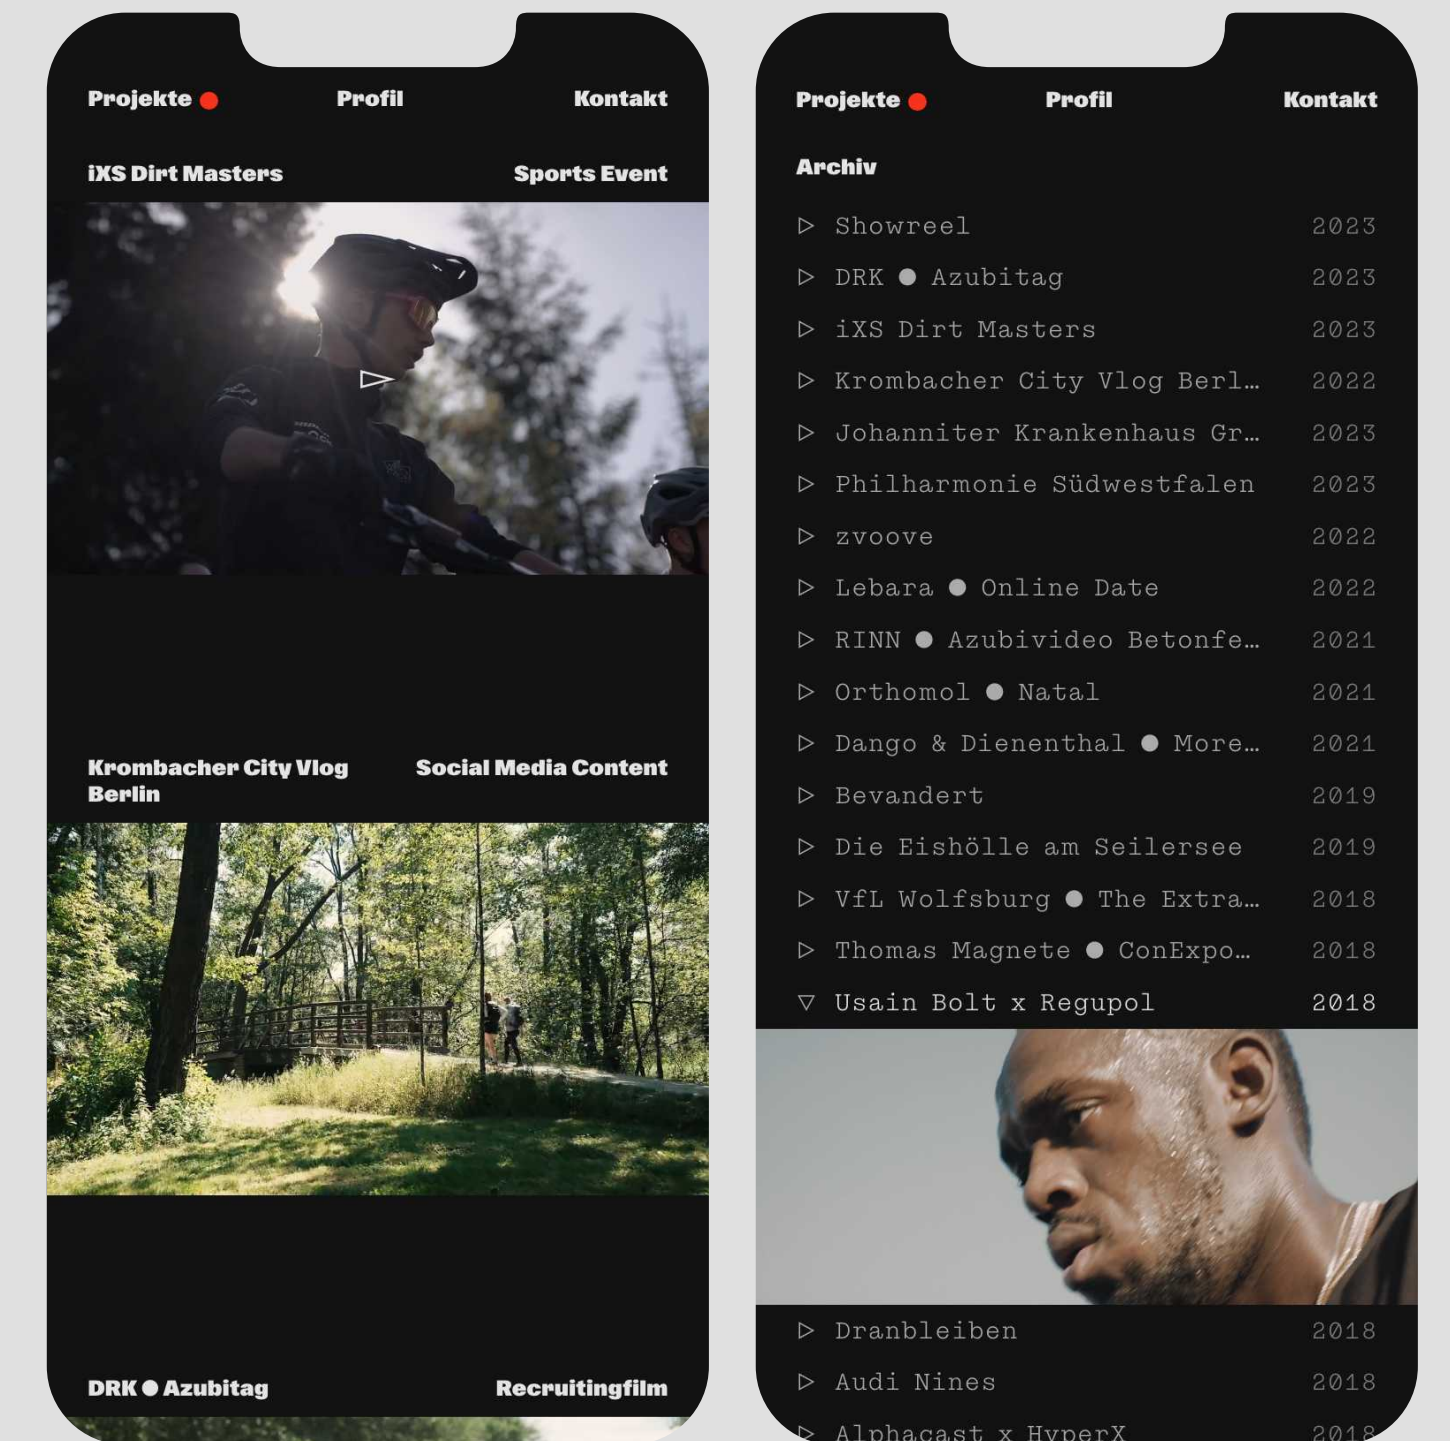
Projekte ● Profil Kontakt

iXS Dirt Masters Sports Event

Krombacher City Vlog Berlin Social Media Content

DRK ● Azubitag Recruitingfilm

Projekte ● Profil Kontakt

Archiv

▷ Showreel 2023
▷ DRK ● Azubitag 2023
▷ iXS Dirt Masters 2023
▷ Krombacher City Vlog Berl… 2022
▷ Johanniter Krankenhaus Gr… 2023
▷ Philharmonie Südwestfalen 2023
▷ zvoove 2022
▷ Lebara ● Online Date 2022
▷ RINN ● Azubivideo Betonfe… 2021
▷ Orthomol ● Natal 2021
▷ Dango & Dienenthal ● More… 2021
▷ Bevandert 2019
▷ Die Eishölle am Seilersee 2019
▷ VfL Wolfsburg ● The Extra… 2018
▷ Thomas Magnete ● ConExpo… 2018
▽ Usain Bolt x Regupol 2018

▷ Dranbleiben 2018
▷ Audi Nines 2018
▷ Alphacast x HyperX 2018